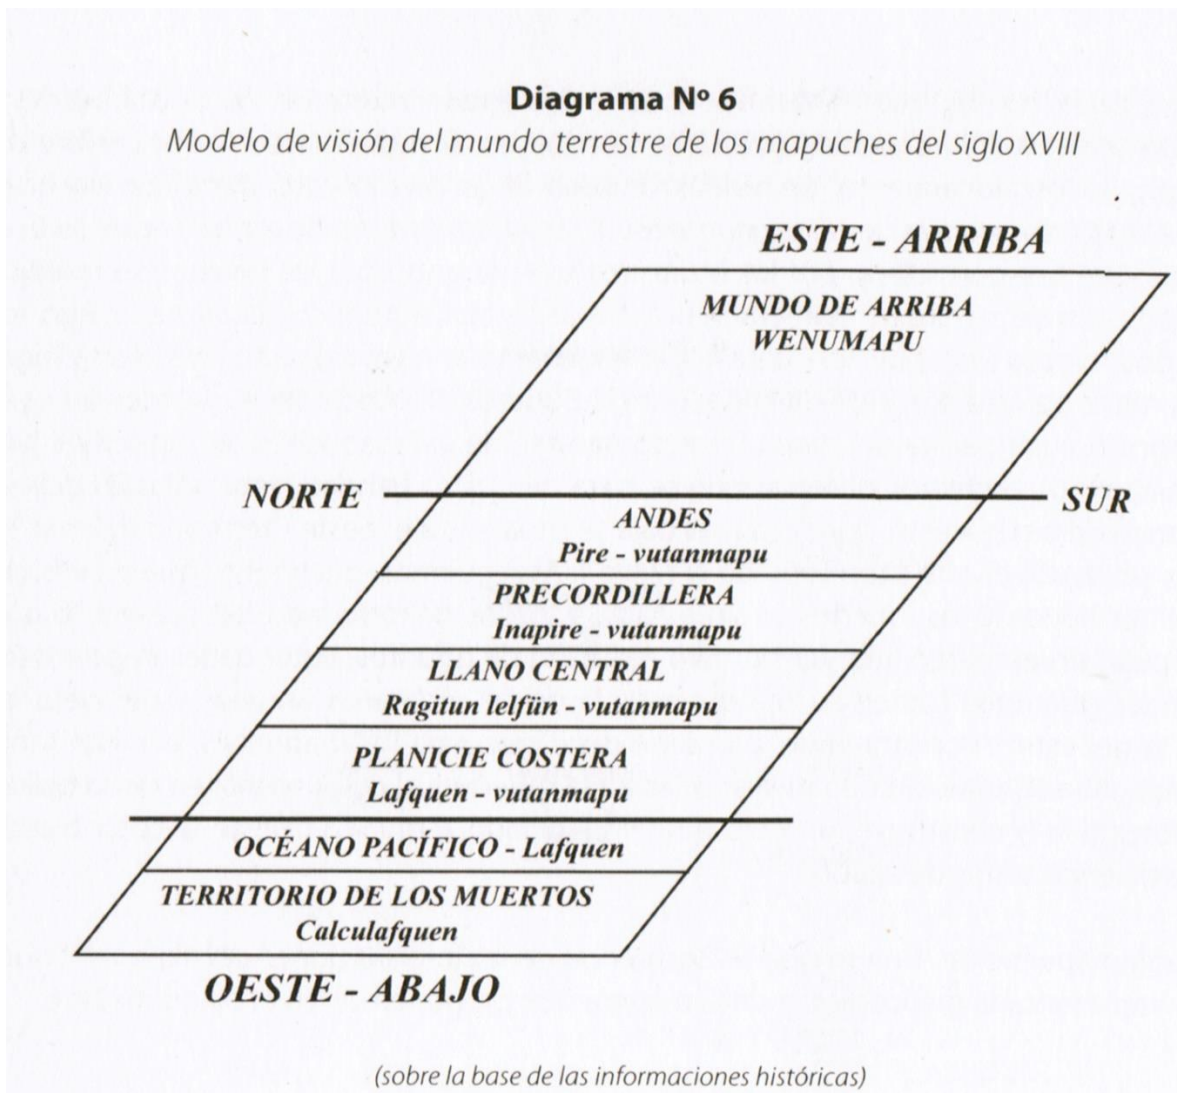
Diagrama Nº 6

Modelo de visión del mundo terrestre de los mapuches del siglo XVIII

ESTE - ARRIBA

MUNDO DE ARRIBA
WENUMAPU

NORTE

SUR

ANDES
Pire - vutanmapu

PRECORDILLERA
Inapire - vutanmapu

LLANO CENTRAL
Ragitun lelfün - vutanmapu

PLANICIE COSTERA
Lafquen - vutanmapu

OCÉANO PACÍFICO - Lafquen

TERRITORIO DE LOS MUERTOS
Calculafquen

OESTE - ABAJO

(sobre la base de las informaciones históricas)